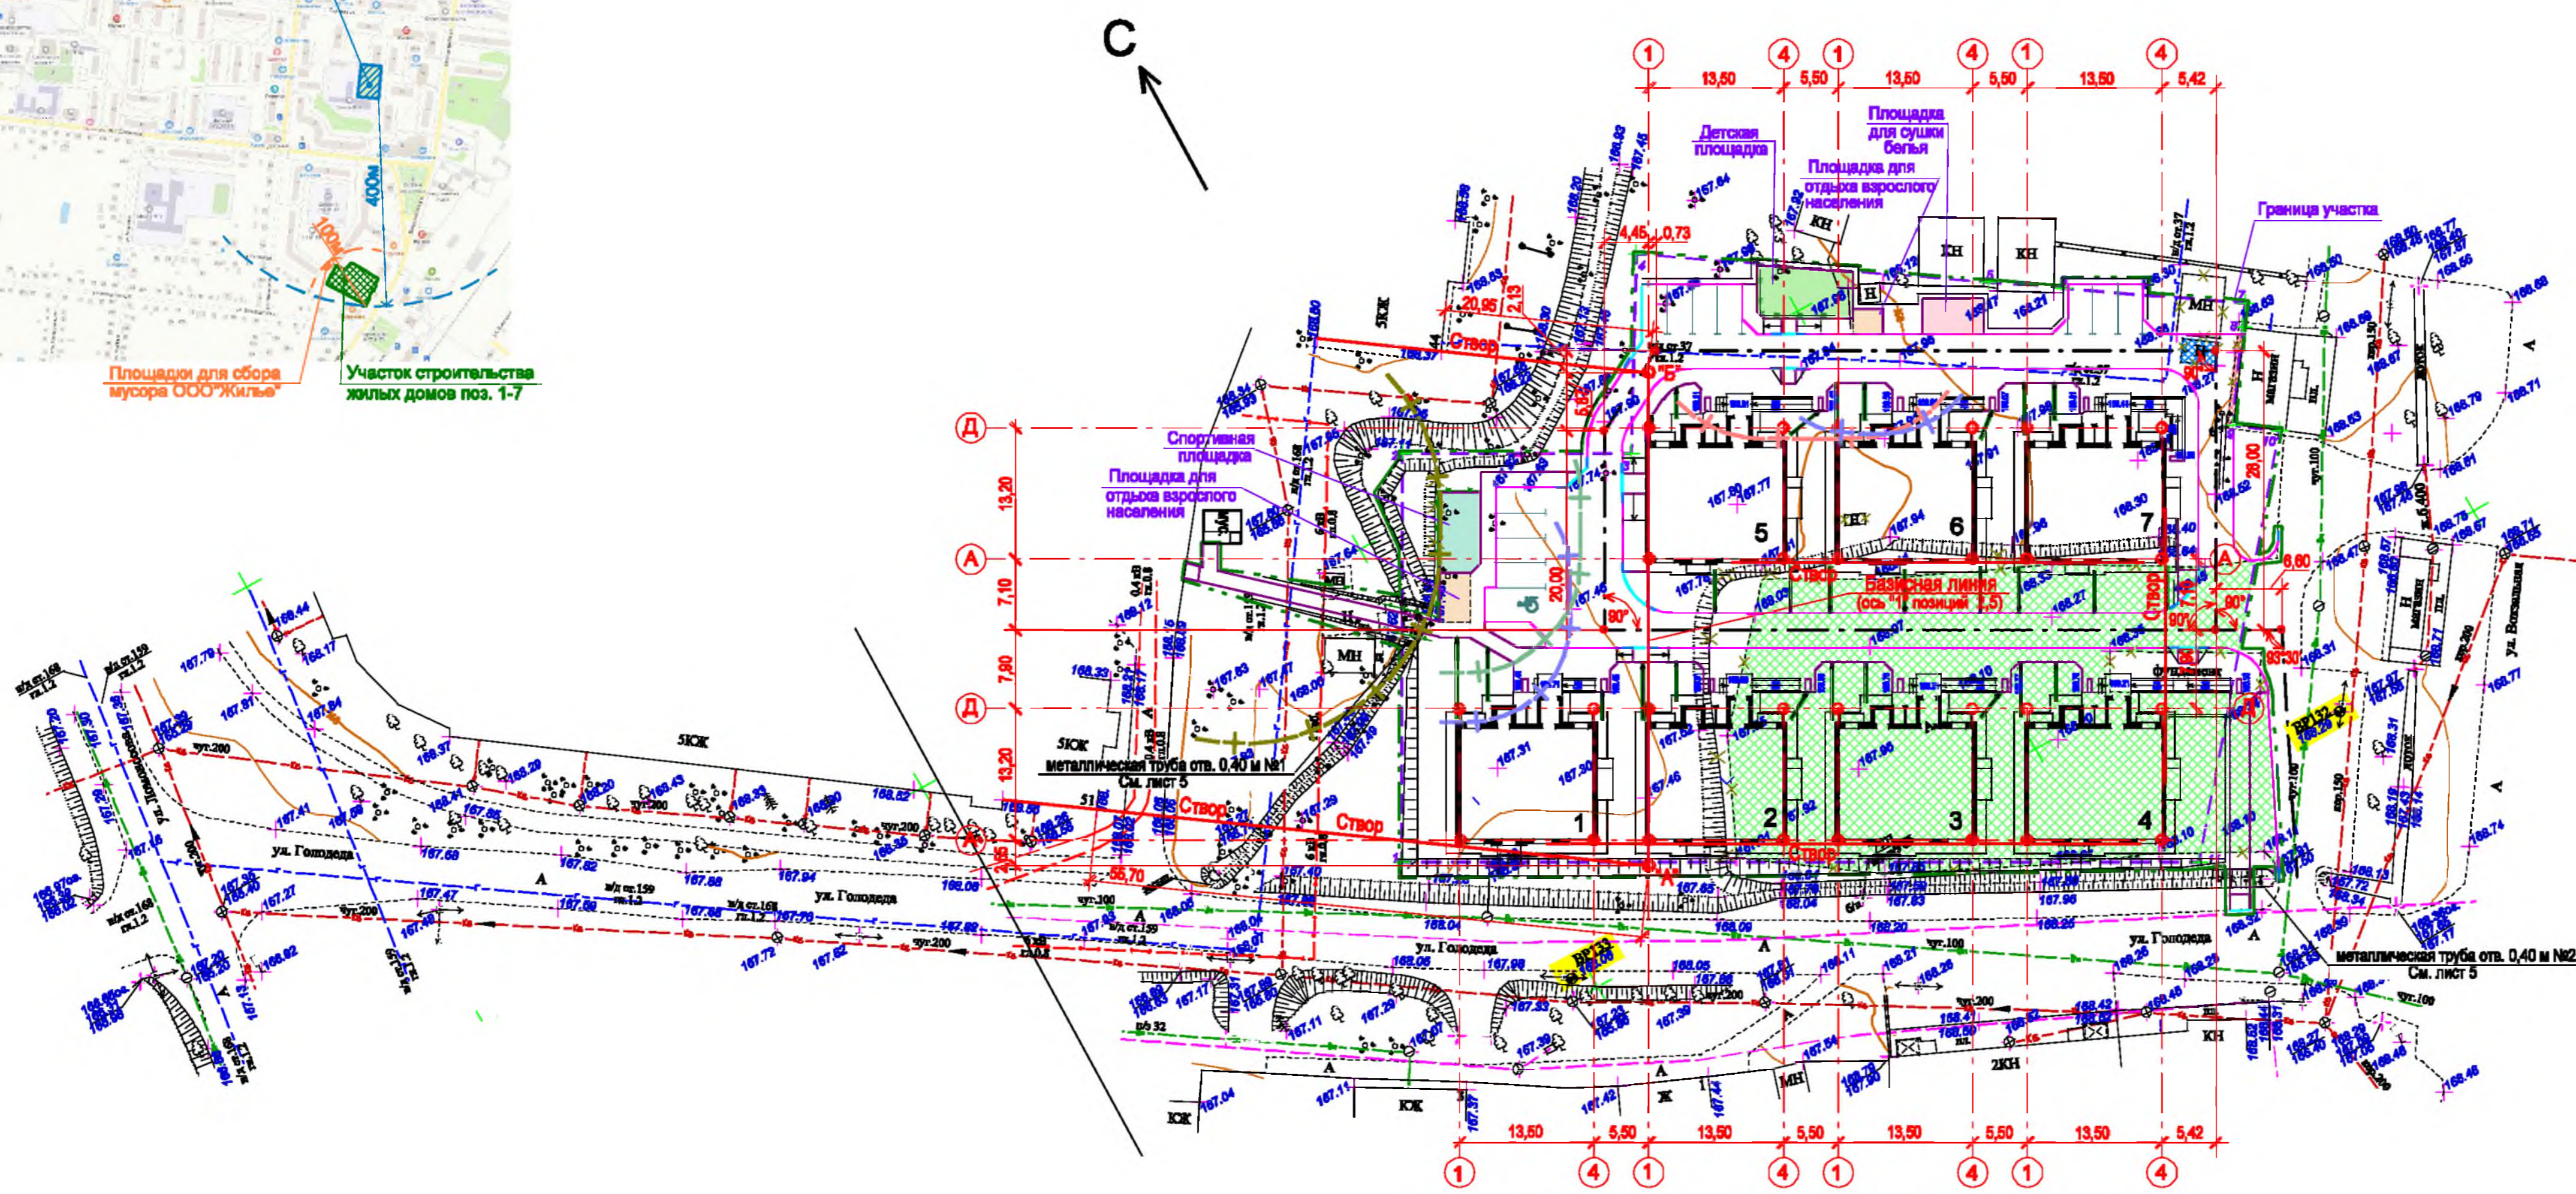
С

400м
100м

Площадки для сбора мусора ООО"Жилье"
Участок строительства жилых домов поз. 1-7

1 4 1 4 1 4
13,50 5,50 13,50 5,50 13,50 5,42

Детская площадка
Площадка для сушки белья
Площадка для отдыха взрослого населения
Граница участка

КН КН КН МН Н

Спортивная площадка
Площадка для отдыха взрослого населения

Д
А
Д
13,20
7,10
7,90
13,20

5 6 7
1 2 3 4

Створ
Базисная линия (ось "1" позиций 1,5)

20,95
2,13
4,45
0,73
20,00
28,00
6,60
90°

металлическая труба отв. 0,40 м №1
См. лист 5

металлическая труба отв. 0,40 м №2
См. лист 5

ул. Гоголева
ул. Вокзальная

5КЖ
КЖ
2КН

13,50 5,50 13,50 5,50 13,50 5,50 13,50 5,42
1 4 1 4 1 4 1 4